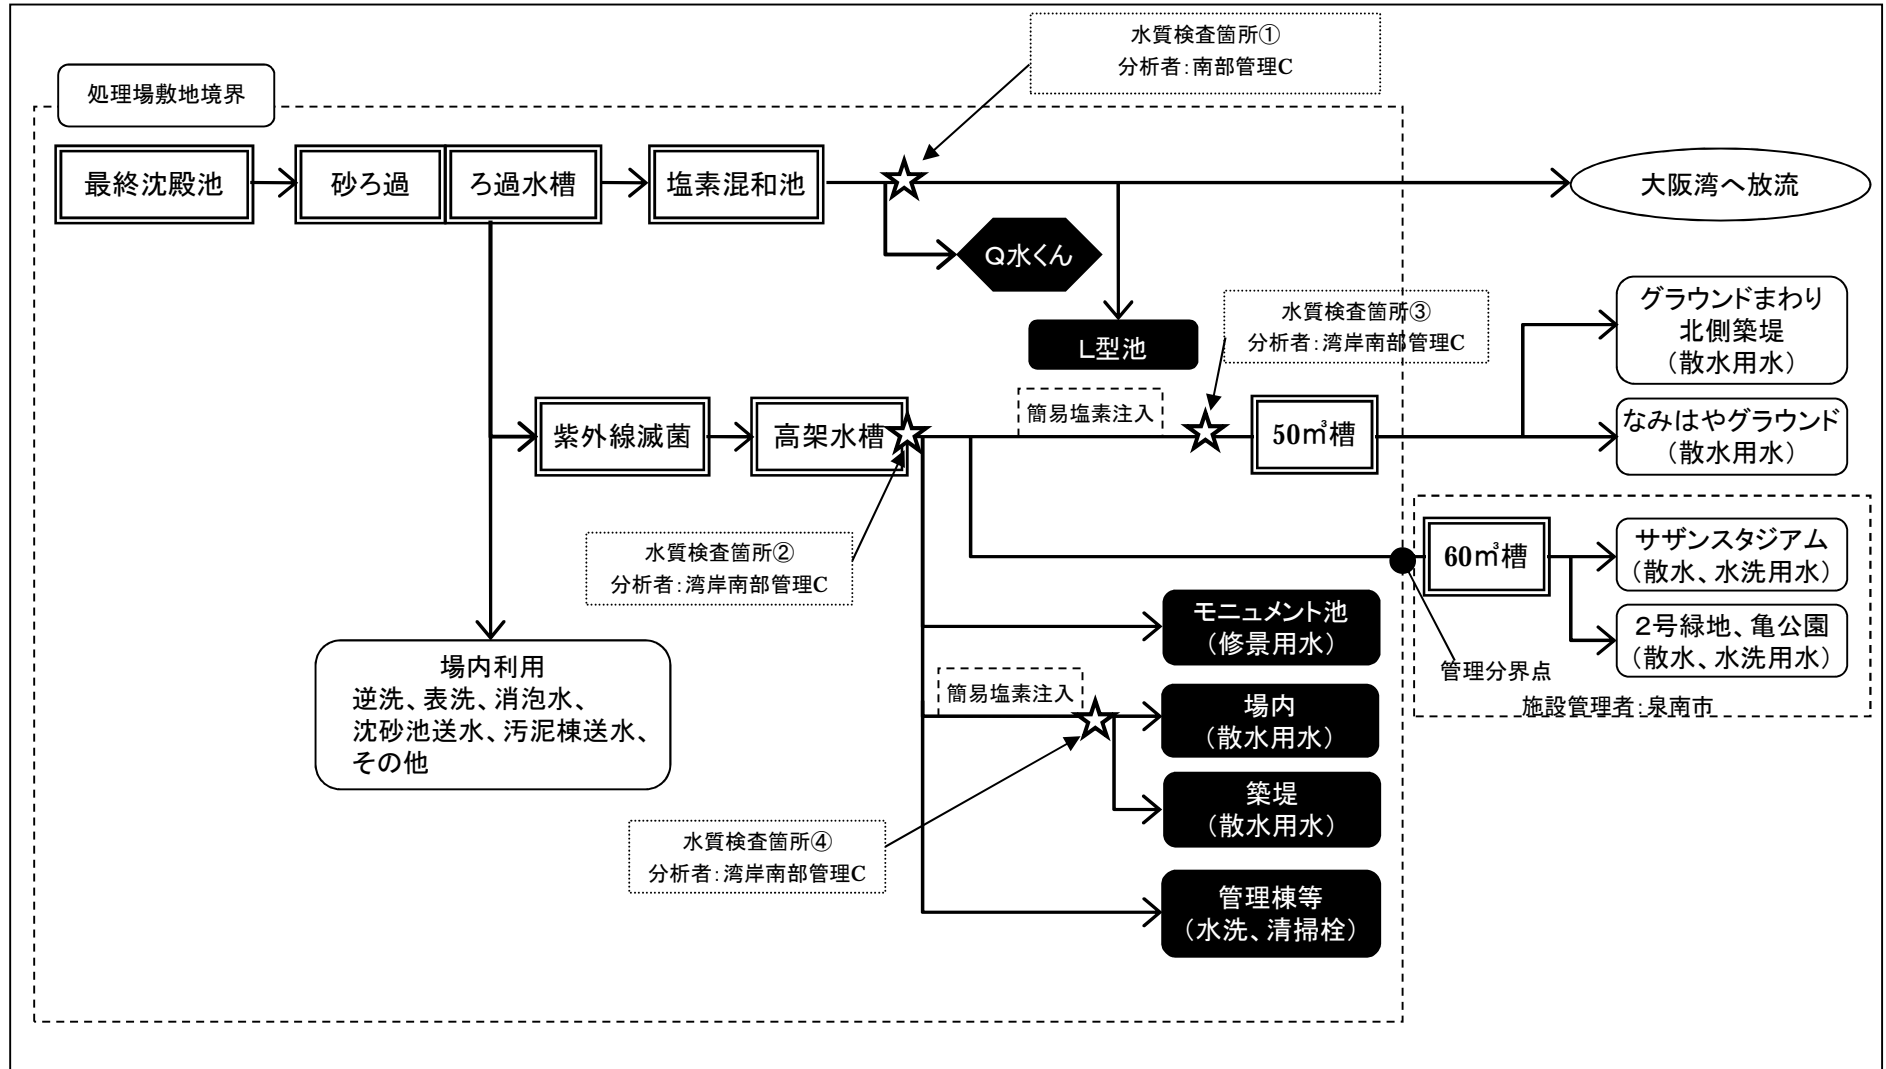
水質検査箇所①
分析者:南部管理C

処理場敷地境界

最終沈殿池

砂ろ過

ろ過水槽

塩素混和池

大阪湾へ放流

Q水くん

L型池

水質検査箇所③
分析者:湾岸南部管理C

グラウンドまわり
北側築堤
（散水用水）

簡易塩素注入

紫外線滅菌

高架水槽

50㎥槽

なみはやグラウンド
（散水用水）

60㎥槽

サザンスタジアム
（散水、水洗用水）

水質検査箇所②
分析者:湾岸南部管理C

2号緑地、亀公園
（散水、水洗用水）

モニュメント池
（修景用水）

管理分界点

場内利用
逆洗、表洗、消泡水、
沈砂池送水、汚泥棟送水、
その他

簡易塩素注入

場内
（散水用水）

施設管理者:泉南市

築堤
（散水用水）

水質検査箇所④
分析者:湾岸南部管理C

管理棟等
（水洗、清掃栓）